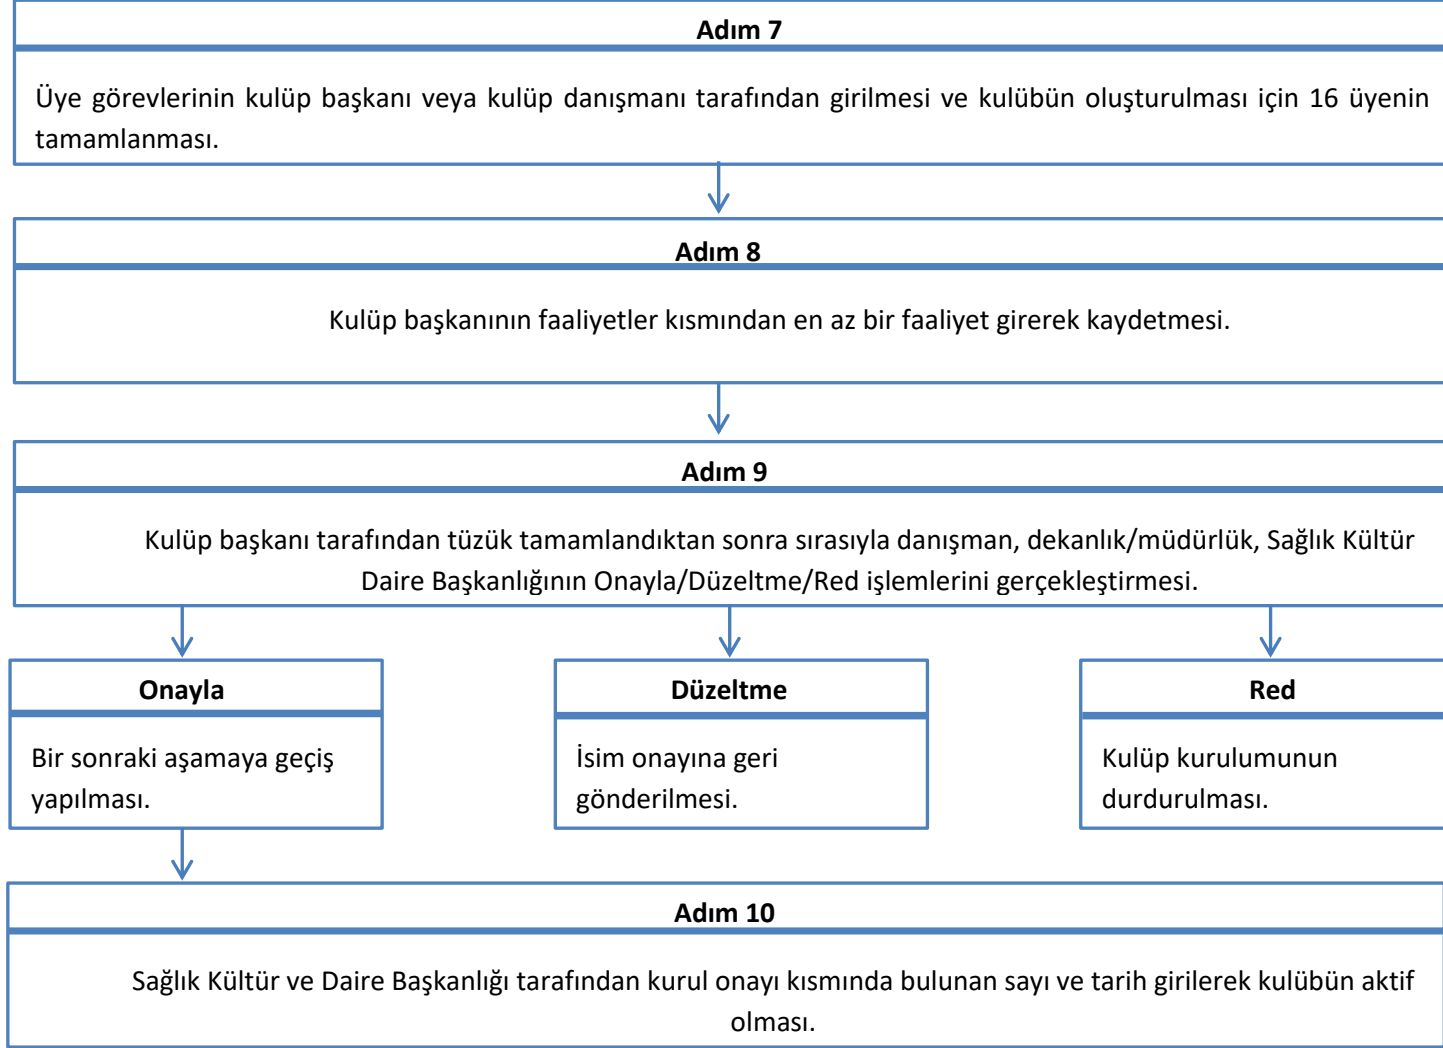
Adım 7

Üye görevlerinin kulüp başkanı veya kulüp danışmanı tarafından girilmesi ve kulübün oluşturulması için 16 üyenin tamamlanması.

Adım 8

Kulüp başkanının faaliyetler kısmından en az bir faaliyet girerek kaydetmesi.

Adım 9

Kulüp başkanı tarafından tüzük tamamlandıktan sonra sırasıyla danışman, dekanlık/müdürlük, Sağlık Kültür Daire Başkanlığının Onayla/Düzeltme/Red işlemlerini gerçekleştirmesi.

Onayla

Bir sonraki aşamaya geçiş yapılması.

Düzeltme

İsim onayına geri gönderilmesi.

Red

Kulüp kurulumunun durdurulması.

Adım 10

Sağlık Kültür ve Daire Başkanlığı tarafından kurul onayı kısmında bulunan sayı ve tarih girilerek kulübün aktif olması.